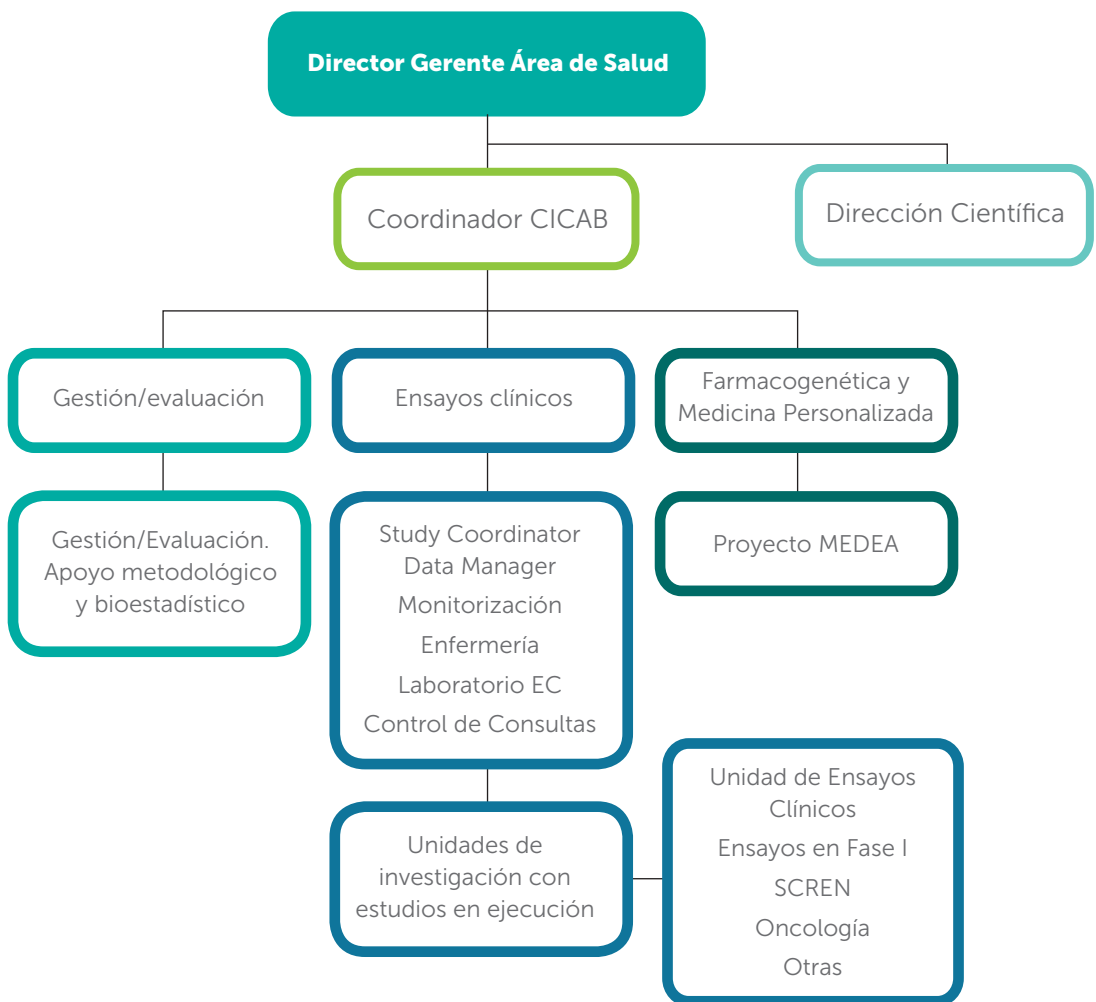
Director Gerente Área de Salud

Coordinador CICAB

Dirección Científica

Gestión/evaluación

Ensayos clínicos

Farmacogenética y Medicina Personalizada

Gestión/Evaluación. Apoyo metodológico y bioestadístico

Study Coordinator
Data Manager
Monitorización
Enfermería
Laboratorio EC
Control de Consultas

Proyecto MEDEA

Unidades de investigación con estudios en ejecución

Unidad de Ensayos Clínicos
Ensayos en Fase I
SCREN
Oncología
Otras